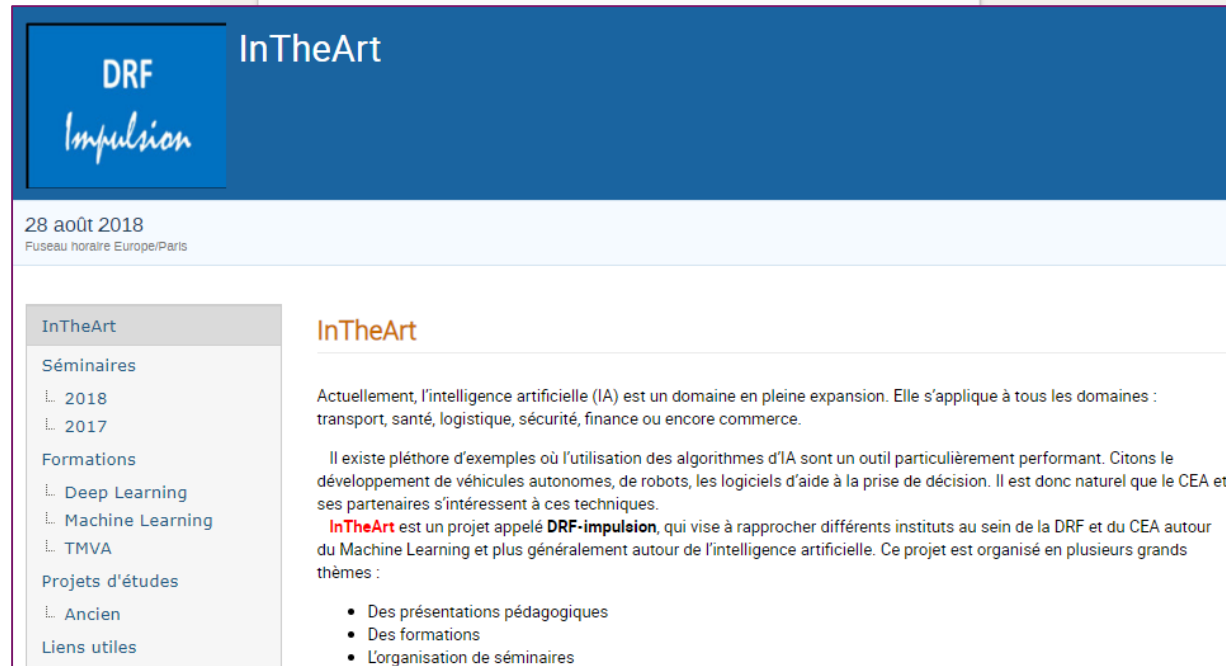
DRF
Impulsion

InTheArt

28 août 2018
Fuseau horaire Europe/Paris

InTheArt
Séminaires
2018
2017
Formations
Deep Learning
Machine Learning
TMVA
Projets d'études
Ancien
Liens utiles

InTheArt

Actuellement, l'intelligence artificielle (IA) est un domaine en pleine expansion. Elle s'applique à tous les domaines : transport, santé, logistique, sécurité, finance ou encore commerce.

Il existe pléthore d'exemples où l'utilisation des algorithmes d'IA sont un outil particulièrement performant. Citons le développement de véhicules autonomes, de robots, les logiciels d'aide à la prise de décision. Il est donc naturel que le CEA et ses partenaires s'intéressent à ces techniques.
InTheArt est un projet appelé DRF-impulsion, qui vise à rapprocher différents instituts au sein de la DRF et du CEA autour du Machine Learning et plus généralement autour de l'intelligence artificielle. Ce projet est organisé en plusieurs grands thèmes :

- Des présentations pédagogiques
- Des formations
- L'organisation de séminaires